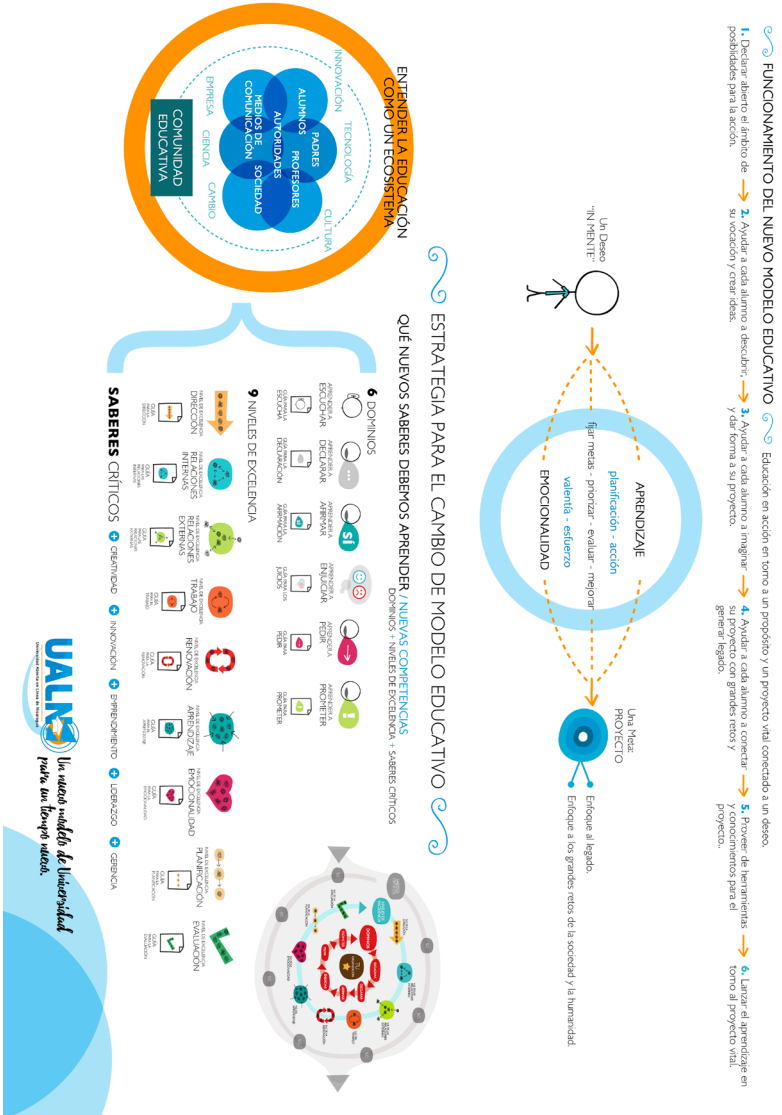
FUNCIONAMIENTO DEL NUEVO MODELO EDUCATIVO

Educación en acción en torno a un propósito y un proyecto vital conectado a un deseo.

1. Declarar abierto el ámbito de posibilidades para la acción.
2. Ayudar a cada alumno a descubrir su vocación y crear ideas.
3. Ayudar a cada alumno a imaginar y dar forma a su proyecto.
4. Ayudar a cada alumno a conectar su proyecto con grandes retos y generar legado.
5. Proveer de herramientas y conocimientos para el proyecto.
6. Lanzar el aprendizaje en torno al proyecto vital.

Un Deseo "IN MENTE"

APRENDIZAJE
planificación - acción
fijar metas - priorizar - evaluar - mejorar
valentía - esfuerzo
EMOCIONALIDAD

Una Meta: PROYECTO
Enfoque al legado.
Enfoque a los grandes retos de la sociedad y la humanidad.

ESTRATEGIA PARA EL CAMBIO DE MODELO EDUCATIVO

ENTENDER LA EDUCACIÓN COMO UN ECOSISTEMA

INNOVACIÓN TECNOLOGÍA CULTURA
EMPRESA CIENCIA CAMBIO
PADRES ALUMNOS PROFESORES AUTORIDADES MEDIOS DE COMUNICACIÓN SOCIEDAD
COMUNIDAD EDUCATIVA

QUÉ NUEVOS SABERES DEBEMOS APRENDER / NUEVAS COMPETENCIAS
DOMINIOS + NIVELES DE EXCELENCIA + SABERES CRÍTICOS

6 DOMINIOS
APRENDER A ESCUCHAR
APRENDER A DECLARAR
APRENDER A AFIRMAR
APRENDER A ENJUICIAR
APRENDER A PEDIR
APRENDER A PROMETER

9 NIVELES DE EXCELENCIA
DIRECCIÓN
RELACIONES INTERNAS
RELACIONES EXTERNAS
TRABAJO
RENOVACIÓN
APRENDIZAJE
EMOCIONALIDAD
PLANIFICACIÓN
EVALUACIÓN

SABERES CRÍTICOS
CREATIVIDAD
INNOVACIÓN
EMPRENDIMIENTO
LIDERAZGO
GERENCIA

UALN
Universidad Abierta en Línea de Nicaragua
Un nuevo modelo de Universidad para un tiempo nuevo.